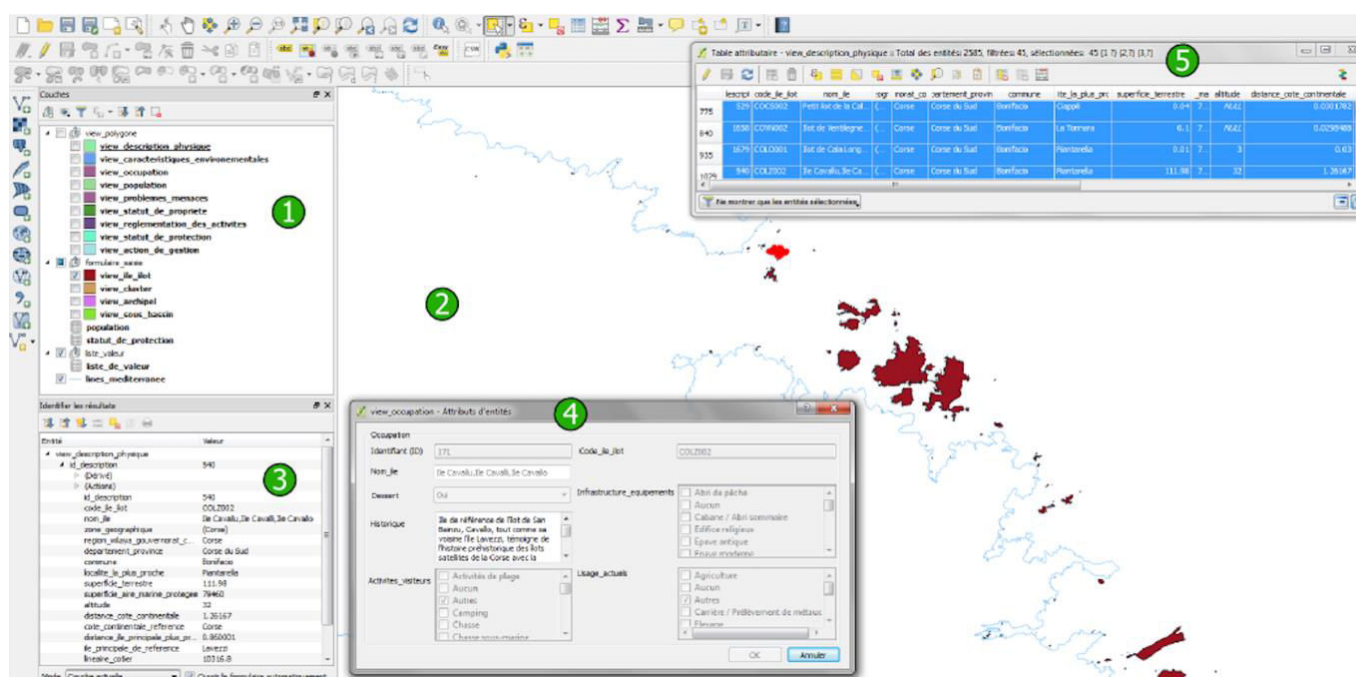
Couches

view_polygone
view_description_physique
view_caracteristiques_environementales
view_occupation
view_population
view_problemes_menaces
view_statut_de_propriete
view_reglementation_des_activites
view_statut_de_protection
view_action_de_gestion
formulaire_saisie
view_ile_ilot
view_cluster
view_archipel
view_sous_bassin
population
statut_de_protection
liste_valeur
liste_de_valeur
lines_mediteranee

1

2

Identifier les résultats

| Entité | Valeur |
|---|---|
| view_description_physique | |
| id_description | 940 |
| (Dérivé) | |
| (Actions) | |
| id_description | 940 |
| code_ile_ilot | COLZ002 |
| nom_ile | Ile Cavallu,Ile Cavalli,Ile Cavallo |
| zone_geographique | (Corse) |
| region_wilaya_gouvernorat_c... | Corse |
| departement_province | Corse du Sud |
| commune | Bonifacio |
| localite_ile_plus_proche | Piantarella |
| superficie_terrestre | 111.98 |
| superficie_aire_marine_protegee | 79460 |
| altitude | 32 |
| distance_cote_continentale | 1.26167 |
| cote_continentale_reference | Corse |
| distance_ile_principale_plus_pr... | 0.860001 |
| ile_principale_de_reference | Lavezzi |
| lineaire_cotier | 10316.8 |

3

Mode Couche actuelle Ouvrir le formulaire automatiquement

view_occupation - Attributs d'entités

4

Occupation
Identifiant (ID) 171
Code_ile_ilot COLZ002
Nom_ile Ile Cavallu,Ile Cavalli,Ile Cavallo
Dessert Oui
Infrastructure_equipements
Abri de pêche
Aucun
Cabane / Abri sommaire
Edifice religieux
Epave antique
Epave moderne
Historique
Ile de référence de l'îlot de San Bainzu, Cavallo, tout comme sa voisine l'île Lavezzi, témoigne de l'histoire préhistorique des îlots satellites de la Corse avec la
Activites_visiteurs
Activités de plage
Aucun
Autres
Camping
Chasse
Chasse sous-marine
Usage_actuels
Agriculture
Aucun
Autres
Carrière / Prélèvement de métaux
Elevage
OK
Annuler

Table attributaire - view_description_physique :: Total des entités: 2585, filtrées: 41, sélectionnées: 45 (1 7) (2,7) (3,7)

5

| | lescript | code_ile_ilot | nom_ile | zog | norat_co | partement_provin | commune | ite_la_plus_pro | superficie_terrestre | _ma | altitude | distance_cote_continentale |
|---|---|---|---|---|---|---|---|---|---|---|---|---|
| 775 | 529 | COCS002 | Petit ilot de la Cal... | (... | Corse | Corse du Sud | Bonifacio | Ciappé | 0.04 | 7... | NULL | 0.0301782 |
| 840 | 1658 | COVN002 | Ilot de Ventilegne... | (... | Corse | Corse du Sud | Bonifacio | La Tonnara | 6.1 | 7... | NULL | 0.0259489 |
| 935 | 1679 | COLO001 | Ilot de Cala Long... | (... | Corse | Corse du Sud | Bonifacio | Piantarella | 0.01 | 7... | 3 | 0.03 |
| 1074 | 940 | COLZ002 | Ile Cavallu,Ile Ca... | (... | Corse | Corse du Sud | Bonifacio | Piantarella | 111.98 | 7... | 32 | 1.26167 |

Ne montrer que les entités sélectionnées